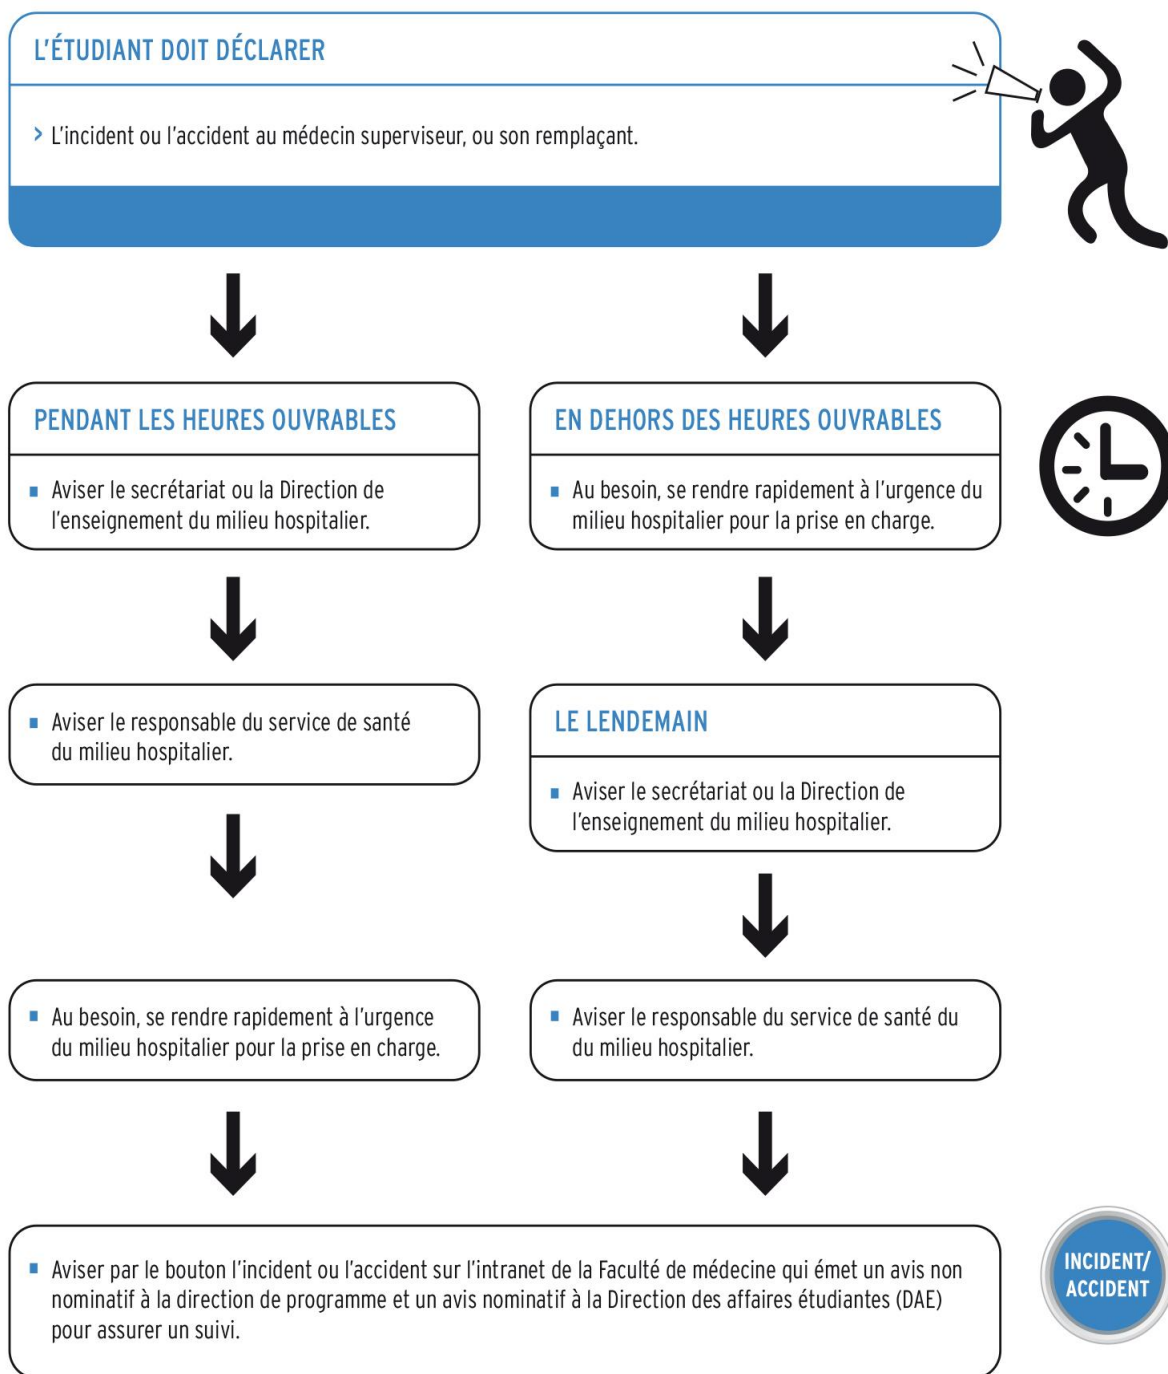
L'ÉTUDIANT DOIT DÉCLARER

> L'incident ou l'accident au médecin superviseur, ou son remplaçant.

PENDANT LES HEURES OUVRABLES

▪ Aviser le secrétariat ou la Direction de l'enseignement du milieu hospitalier.

EN DEHORS DES HEURES OUVRABLES

▪ Au besoin, se rendre rapidement à l'urgence du milieu hospitalier pour la prise en charge.

▪ Aviser le responsable du service de santé du milieu hospitalier.

LE LENDEMAIN

▪ Aviser le secrétariat ou la Direction de l'enseignement du milieu hospitalier.

▪ Au besoin, se rendre rapidement à l'urgence du milieu hospitalier pour la prise en charge.

▪ Aviser le responsable du service de santé du du milieu hospitalier.

▪ Aviser par le bouton l'incident ou l'accident sur l'intranet de la Faculté de médecine qui émet un avis non nominatif à la direction de programme et un avis nominatif à la Direction des affaires étudiantes (DAE) pour assurer un suivi.

INCIDENT/ ACCIDENT